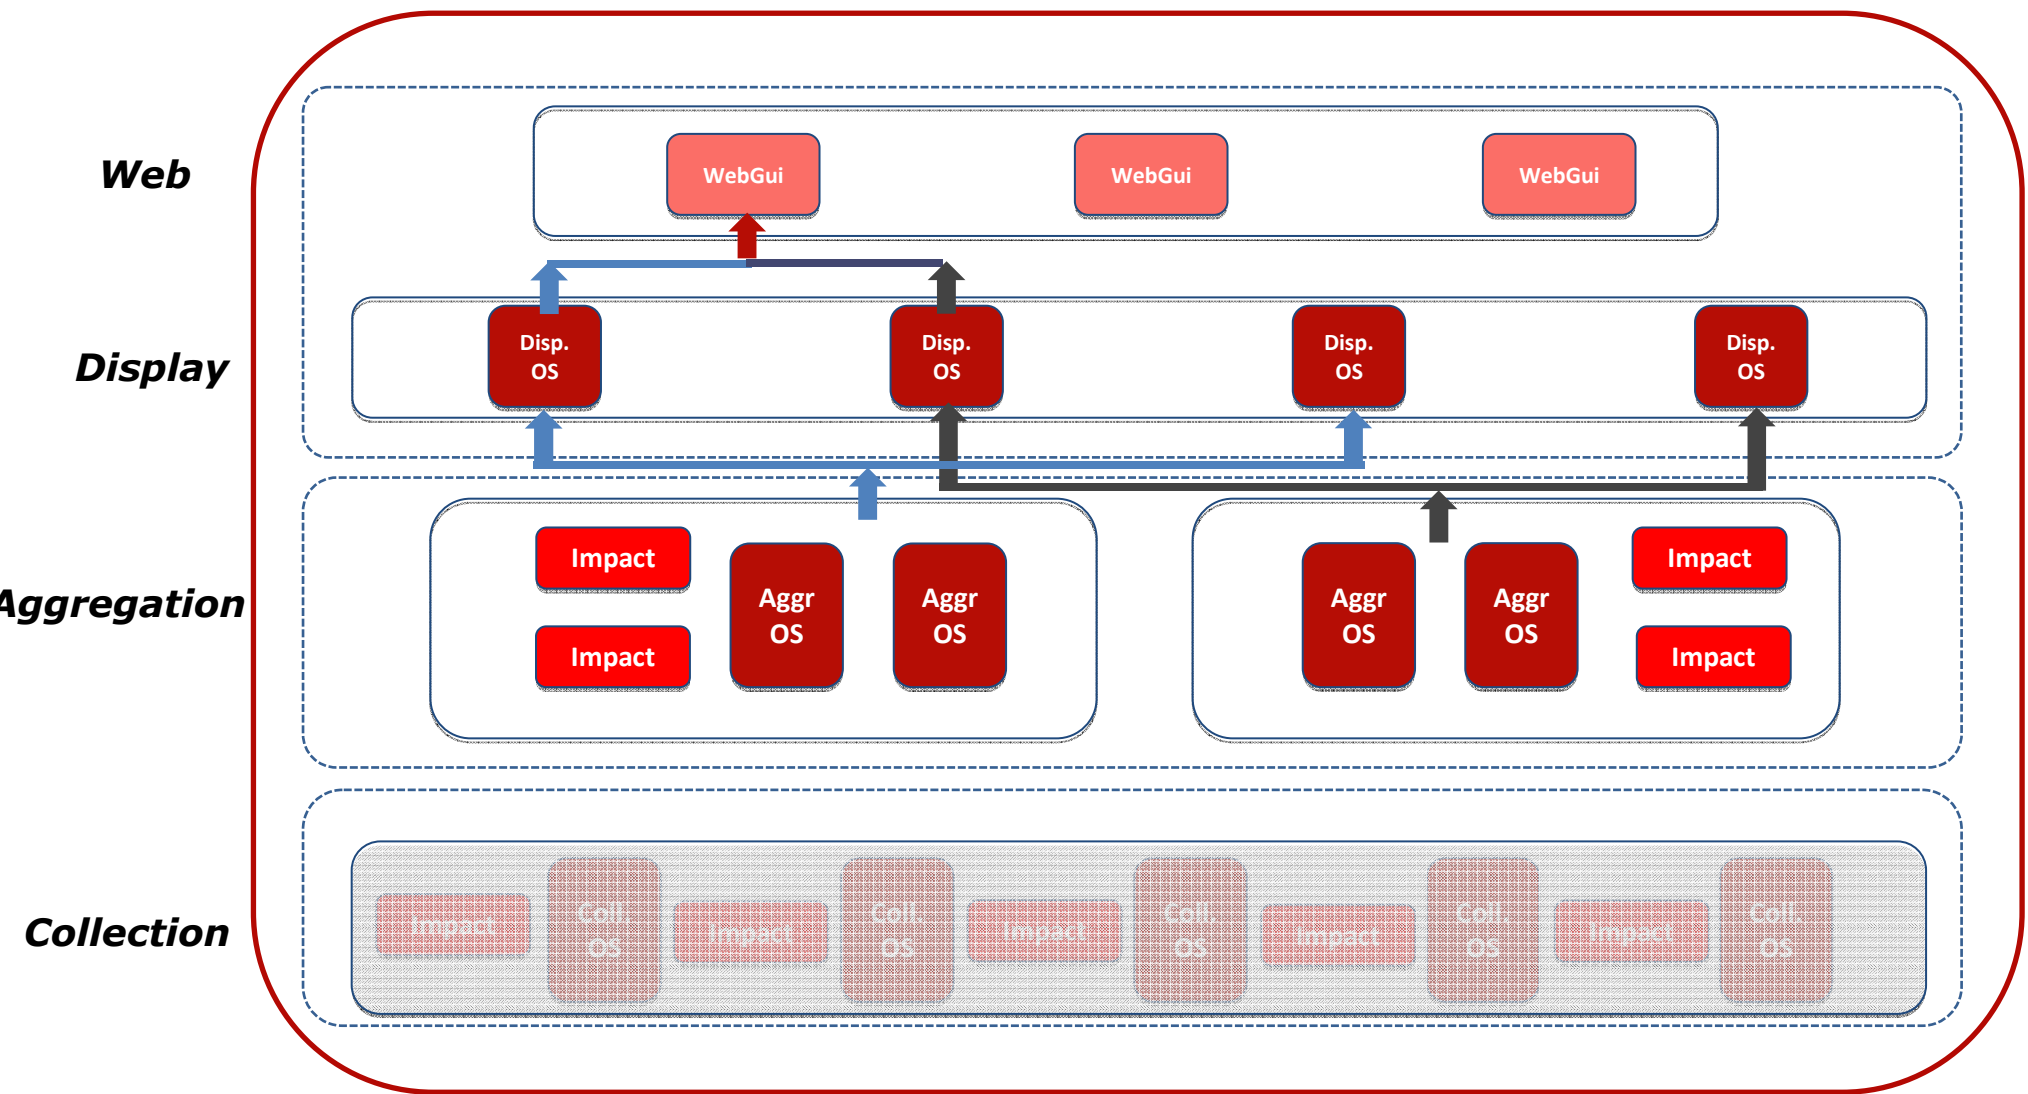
Web

WebGui

WebGui

WebGui

Display

Disp. OS

Disp. OS

Disp. OS

Disp. OS

Aggregation

Impact

Impact

Aggr OS

Aggr OS

Aggr OS

Aggr OS

Impact

Impact

Collection

Impact

Coll. OS

Impact

Coll. OS

Impact

Coll. OS

Impact

Coll. OS

Impact

Coll. OS